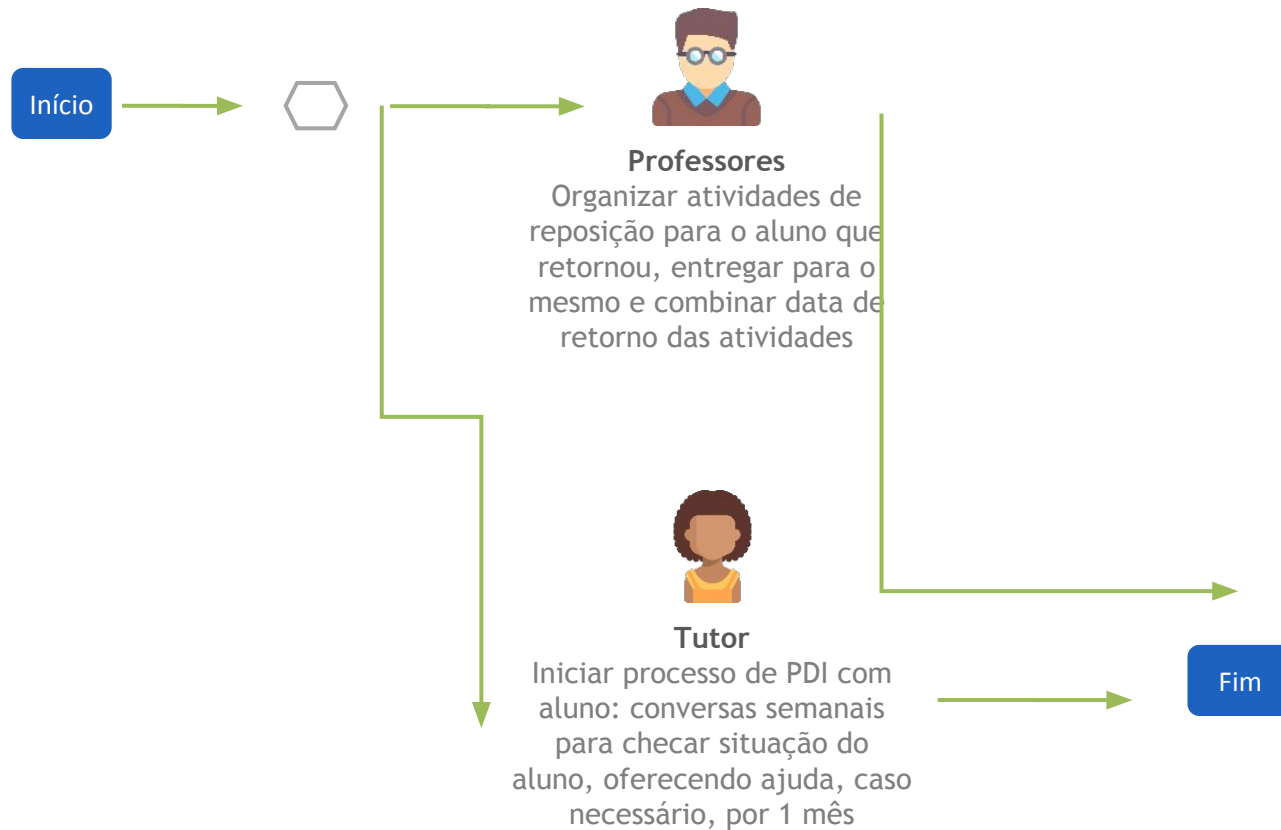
Início

Professores
Organizar atividades de reposição para o aluno que retornou, entregar para o mesmo e combinar data de retorno das atividades

Tutor
Iniciar processo de PDI com aluno: conversas semanais para checar situação do aluno, oferecendo ajuda, caso necessário, por 1 mês

Fim